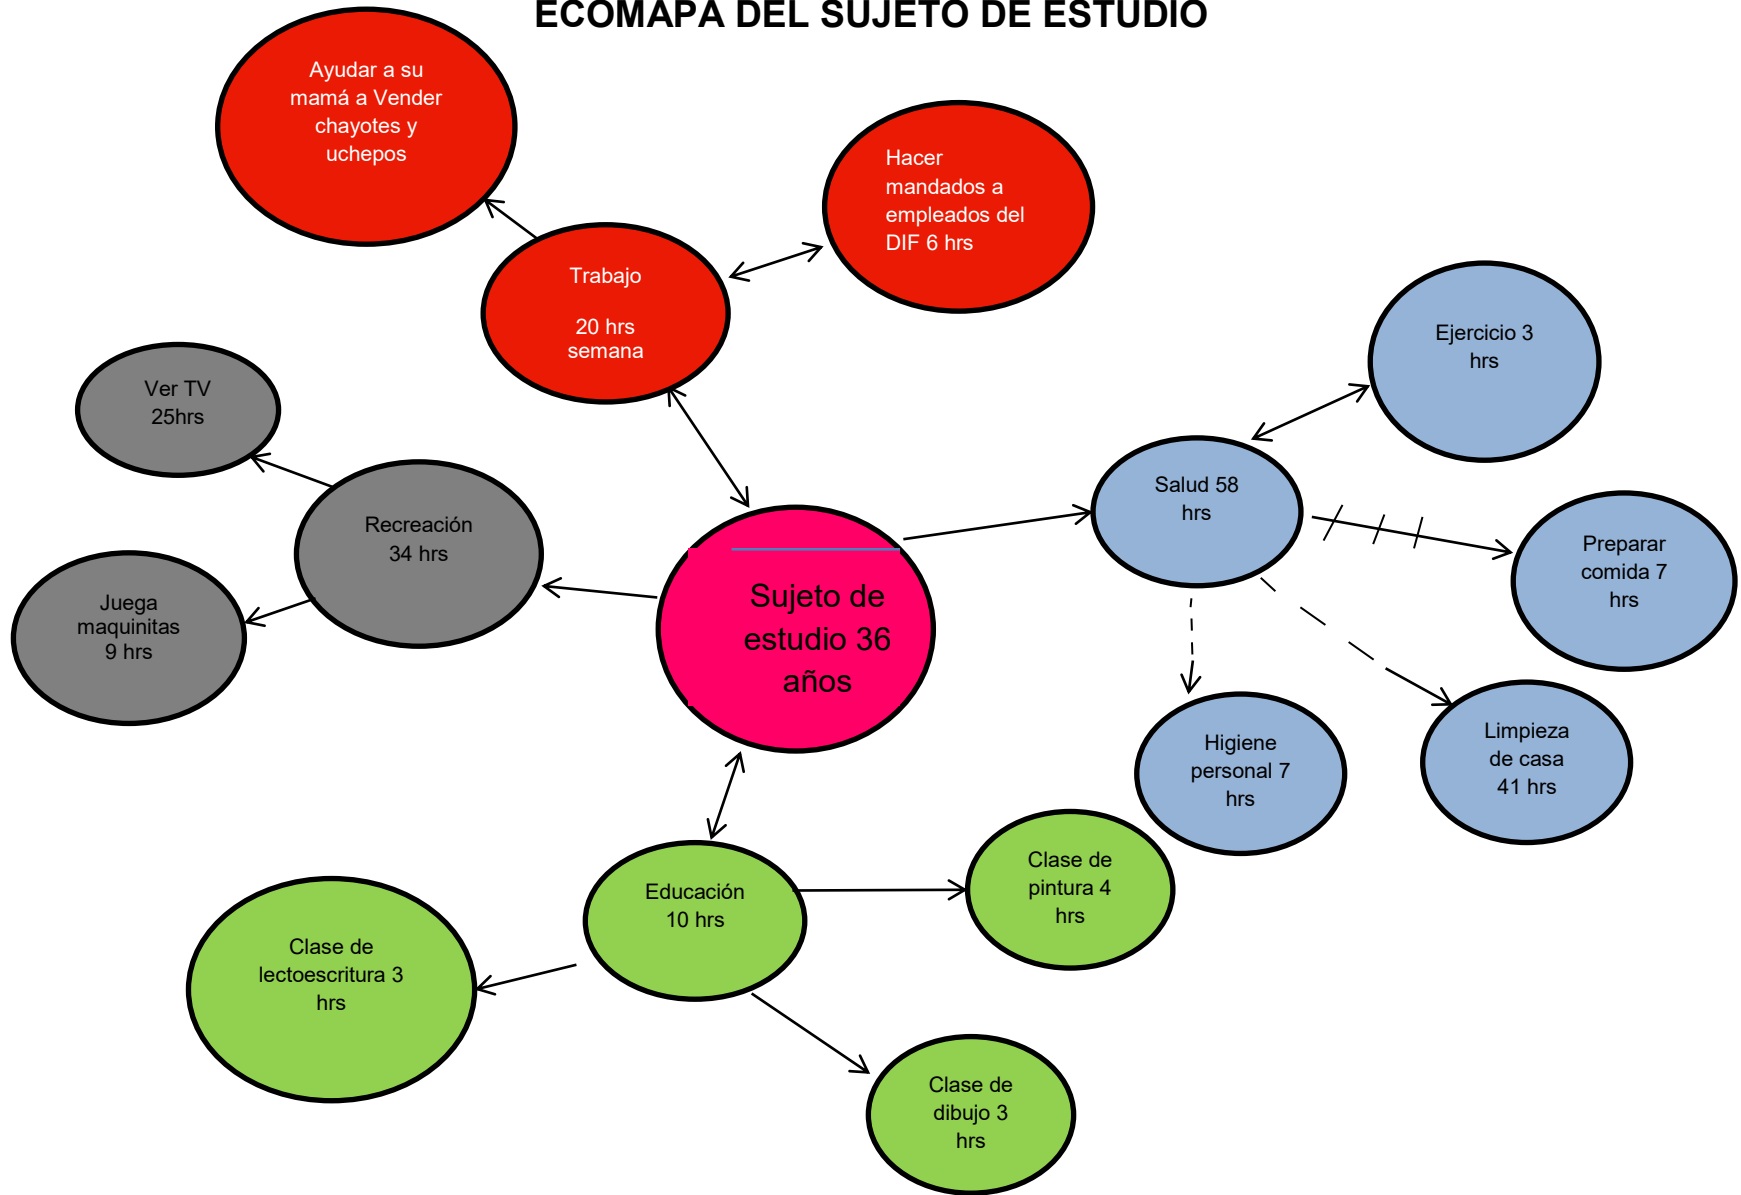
ECOMAPA DEL SUJETO DE ESTUDIO

Ayudar a su mamá a Vender chayotes y uchepos

Hacer mandados a empleados del DIF 6 hrs

Trabajo

20 hrs semana

Ver TV 25hrs

Recreación 34 hrs

Juega maquinitas 9 hrs

Sujeto de estudio 36 años

Ejercicio 3 hrs

Salud 58 hrs

Preparar comida 7 hrs

Higiene personal 7 hrs

Limpieza de casa 41 hrs

Educación 10 hrs

Clase de pintura 4 hrs

Clase de lectoescritura 3 hrs

Clase de dibujo 3 hrs